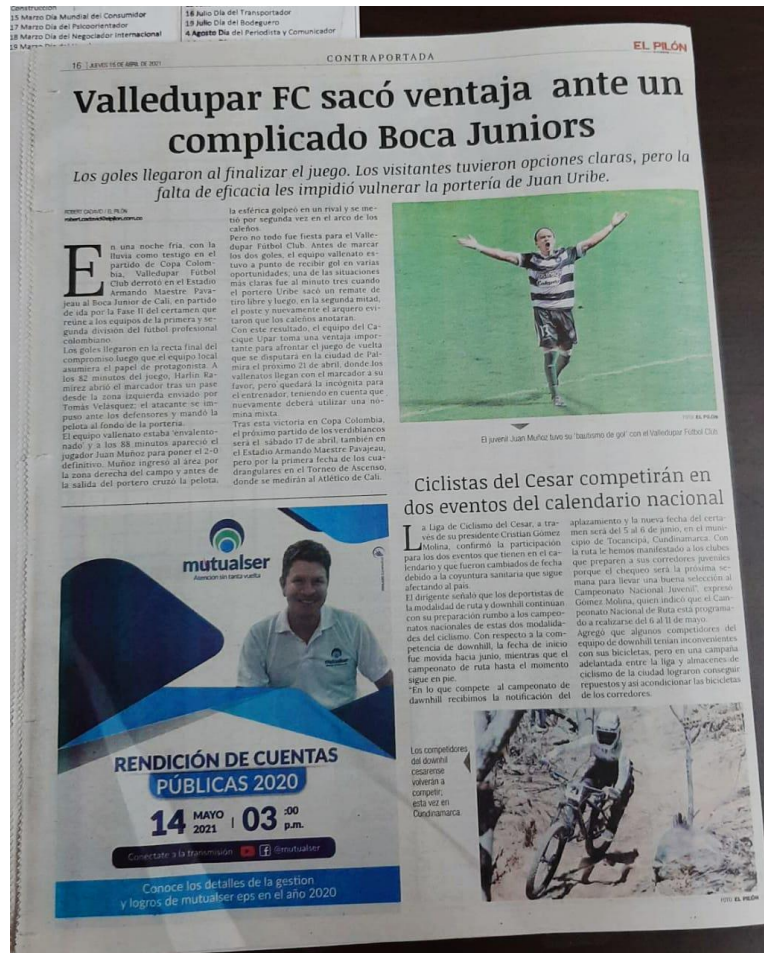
Construcción
15 Marzo Día Mundial del Consumidor
17 Marzo Día del Psicoorientador
18 Marzo Día del Negociador Internacional
19 Marzo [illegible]

18 Julio Día del Transportador
19 Julio Día del Bodeguero
4 Agosto Día del Periodista y Comunicador

16 | JUEVES 15 DE ABRIL DE 2021

CONTRAPORTADA

EL PILÓN

Valledupar FC sacó ventaja ante un complicado Boca Juniors

Los goles llegaron al finalizar el juego. Los visitantes tuvieron opciones claras, pero la falta de eficacia les impidió vulnerar la portería de Juan Uribe.

ROBERT CACAVO | EL PILÓN
robert.cacavo@elpilon.com.co

En una noche fría, con la lluvia como testigo en el partido de Copa Colombia, Valledupar Fútbol Club derrotó en el Estadio Armando Maestre Pavajeau al Boca Junior de Cali, en partido de ida por la Fase II del certamen que reúne a los equipos de la primera y segunda división del fútbol profesional colombiano.

Los goles llegaron en la recta final del compromiso luego que el equipo local asumiera el papel de protagonista. A los 82 minutos del juego, Harlin Ramírez abrió el marcador tras un pase desde la zona izquierda enviado por Tomás Velásquez, el atacante se impuso ante los defensores y mandó la pelota al fondo de la portería.

El equipo vallenato estaba 'envalentonado' y a los 88 minutos apareció el jugador Juan Muñoz para poner el 2-0 definitivo. Muñoz ingresó al área por la zona derecha del campo y antes de la salida del portero cruzó la pelota, la esférica golpeó en un rival y se metió por segunda vez en el arco de los caleños.

Pero no todo fue fiesta para el Valledupar Fútbol Club. Antes de marcar los dos goles, el equipo vallenato estuvo a punto de recibir gol en varias oportunidades; una de las situaciones más claras fue al minuto tres cuando el portero Uribe sacó un remate de tiro libre y luego, en la segunda mitad, el poste y nuevamente el arquero evitaron que los caleños anotaran.

Con este resultado, el equipo del Cacique Upar toma una ventaja importante para afrontar el juego de vuelta que se disputará en la ciudad de Palmira el próximo 21 de abril, donde los vallenatos llegan con el marcador a su favor, pero quedará la incógnita para el entrenador, teniendo en cuenta que nuevamente deberá utilizar una nómina mixta.

Tras esta victoria en Copa Colombia, el próximo partido de los verdiblancos será el sábado 17 de abril, también en el Estadio Armando Maestre Pavajeau, pero por la primera fecha de los cuadrangulares en el Torneo de Ascenso, donde se medirán al Atlético de Cali.

FOTO: EL PILÓN
El juvenil Juan Muñoz tuvo su 'bautismo de gol' con el Valledupar Fútbol Club.

mutualser
Atención sin tanta vuelta

RENDICIÓN DE CUENTAS PÚBLICAS 2020

14 MAYO 2021 | 03 :00 p.m.

Conéctate a la transmisión @mutualser

Conoce los detalles de la gestión y logros de mutualser eps en el año 2020

Ciclistas del Cesar competirán en dos eventos del calendario nacional

La Liga de Ciclismo del Cesar, a través de su presidente Cristian Gómez Molina, confirmó la participación para los dos eventos que tienen en el calendario y que fueron cambiados de fecha debido a la coyuntura sanitaria que sigue afectando al país.

El dirigente señaló que los deportistas de la modalidad de ruta y downhill continúan con su preparación rumbo a los campeonatos nacionales de estas dos modalidades del ciclismo. Con respecto a la competencia de downhill, la fecha de inicio fue movida hacia junio, mientras que el campeonato de ruta hasta el momento sigue en pie.

"En lo que compete al campeonato de dawnhill recibimos la notificación del aplazamiento y la nueva fecha del certamen será del 5 al 6 de junio, en el municipio de Tocancipá, Cundinamarca. Con la ruta le hemos manifestado a los clubes que preparen a sus corredores juveniles porque el chequeo será la próxima semana para llevar una buena selección al Campeonato Nacional Juvenil", expresó Gómez Molina, quien indicó que el Campeonato Nacional de Ruta está programado a realizarse del 6 al 11 de mayo.

Agregó que algunos competidores del equipo de downhill tenían inconvenientes con sus bicicletas, pero en una campaña adelantada entre la liga y almacenes de ciclismo de la ciudad lograron conseguir repuestos y así acondicionar las bicicletas de los corredores.

Los competidores del downhill cesarense volverán a competir, esta vez en Cundinamarca.

FOTO: EL PILÓN